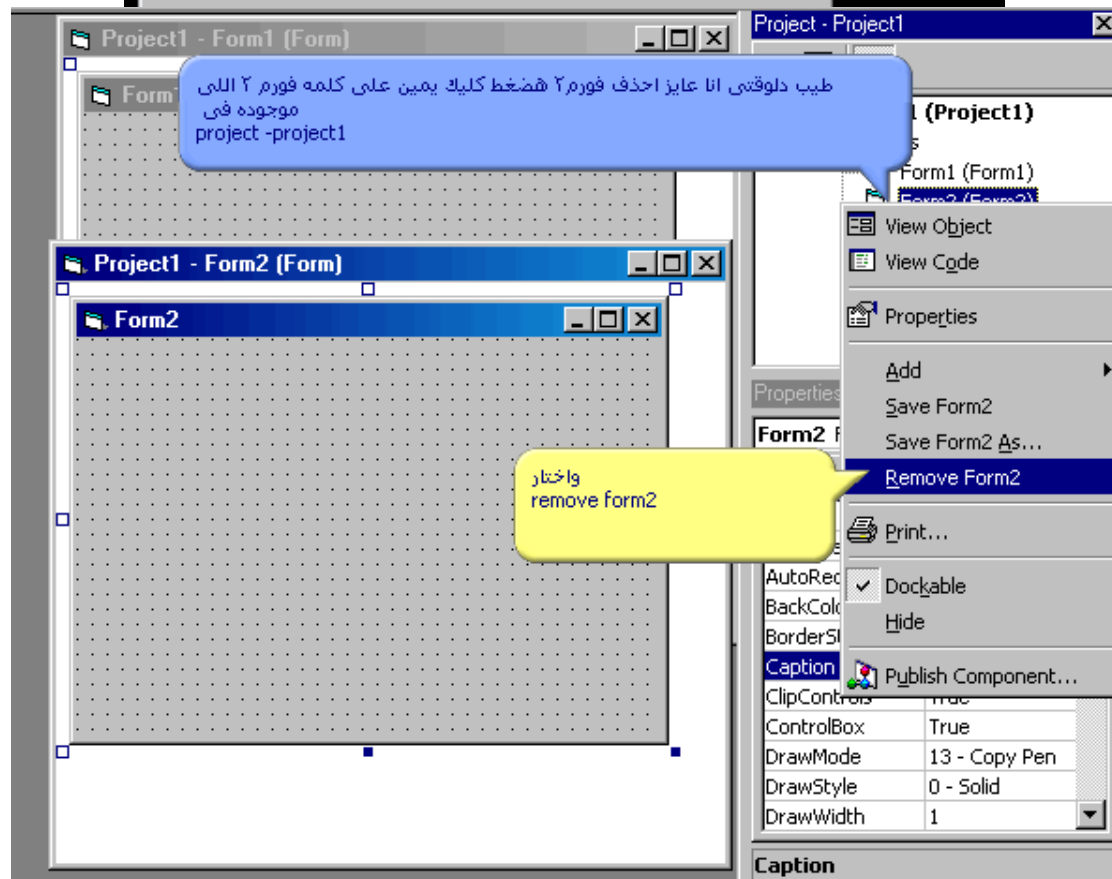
Project1 - Form1 (Form)

Form1

طيب دلوقتى انا عايز احذف فورم٢ هضغط كليك يمين على كلمه فورم ٢ اللى موجوده فى
project -project1

Project - Project1

1 (Project1)
s
Form1 (Form1)
Form2 (Form2)

Project1 - Form2 (Form)

Form2

View Object
View Code
Properties
Add
Save Form2
Save Form2 As...
Remove Form2
Print...
Dockable
Hide
Publish Component...

واختار
remove form2

Properties
Form2 F

| AutoRed | |
|---|---|
| BackColo | |
| BorderSt | |
| Caption | |
| ClipControls | True |
| ControlBox | True |
| DrawMode | 13 - Copy Pen |
| DrawStyle | 0 - Solid |
| DrawWidth | 1 |

Caption